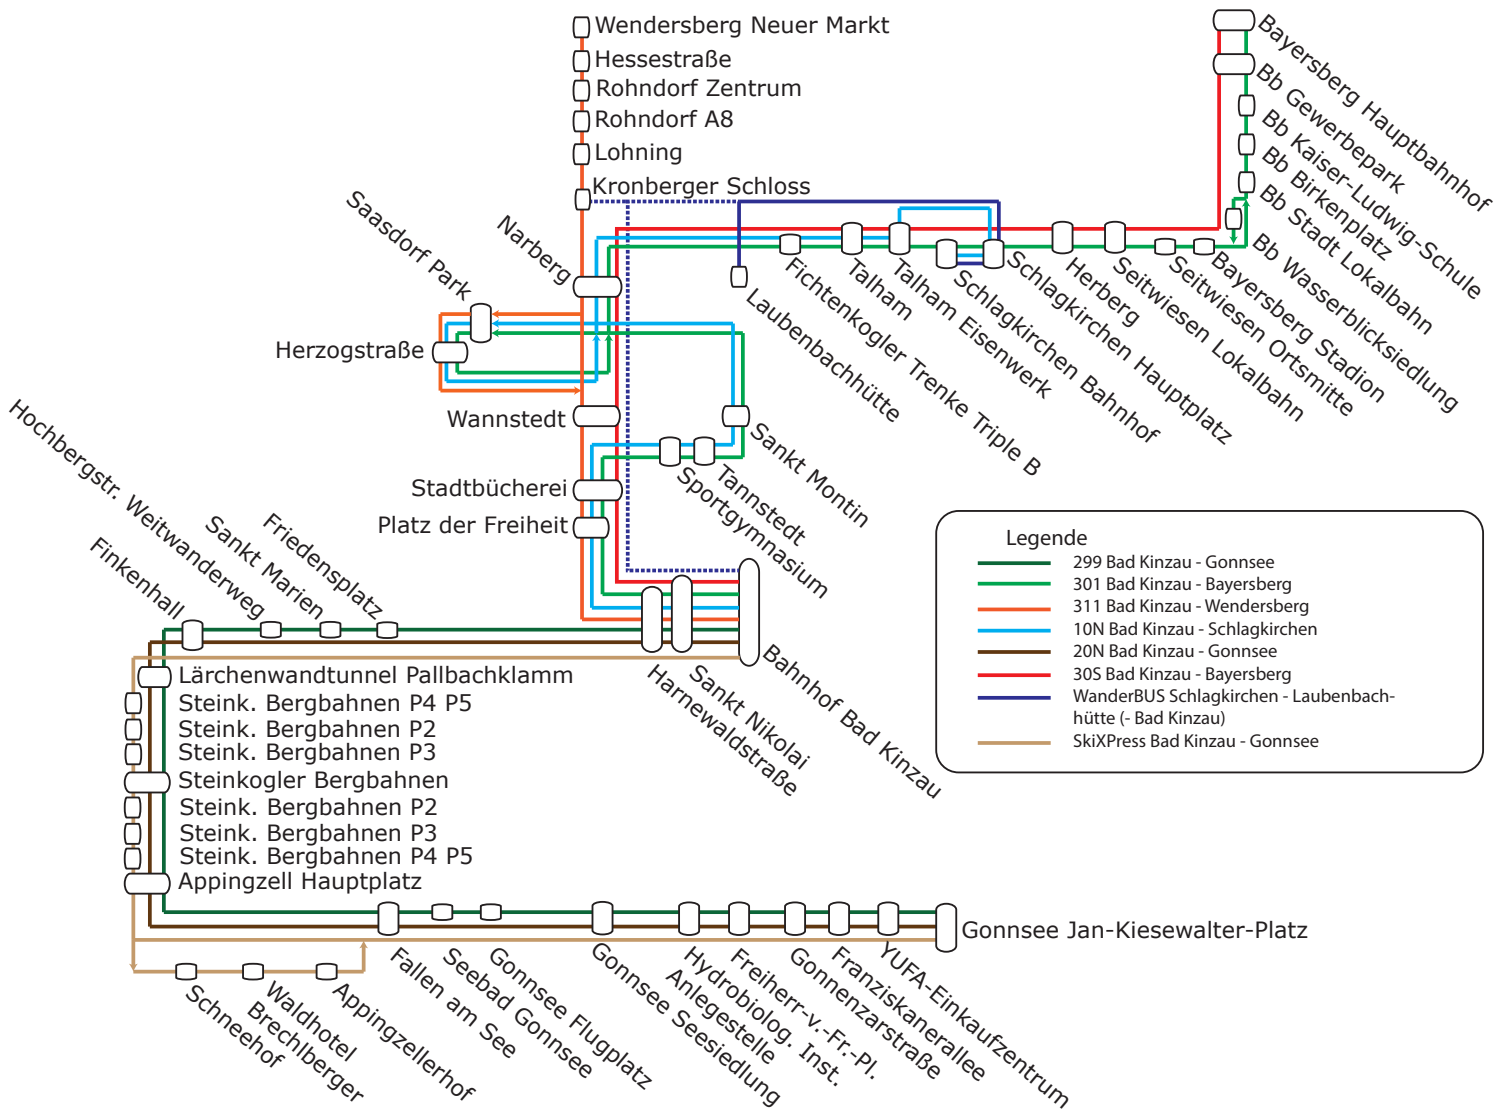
Wendersberg Neuer Markt
Hessestraße
Rohndorf Zentrum
Rohndorf A8
Lohning
Kronberger Schloss

Bayersberg Hauptbahnhof
Bb Gewerbepark
Bb Kaiser-Ludwig-Schule
Bb Birkenplatz
Bb Stadt Lokalbahn
Bb Wasserblicksiedlung
Bayersberg Stadion
Seitwiesen Ortsmitte
Seitwiesen Lokalbahn
Herberg
Schlagkirchen Hauptplatz
Schlagkirchen Bahnhof
Talham Eisenwerk
Talham
Fichtenkogler Trenke Triple B
Laubenbachhütte

Saasdorf Park
Narberg
Herzogstraße
Wannstedt
Sankt Montin
Stadtbücherei
Platz der Freiheit
Tannstedt
Sportgymnasium

Hochbergstr. Weitwanderweg
Finkenhall
Sankt Marien
Friedensplatz

Lärchenwandtunnel Pallbachklamm
Steink. Bergbahnen P4 P5
Steink. Bergbahnen P2
Steink. Bergbahnen P3
Steinkogler Bergbahnen
Steink. Bergbahnen P2
Steink. Bergbahnen P3
Steink. Bergbahnen P4 P5
Appingzell Hauptplatz

Sankt Nikolai
Harnewaldstraße
Bahnhof Bad Kinzau

Legende
299 Bad Kinzau - Gonnsee
301 Bad Kinzau - Bayersberg
311 Bad Kinzau - Wendersberg
10N Bad Kinzau - Schlagkirchen
20N Bad Kinzau - Gonnsee
30S Bad Kinzau - Bayersberg
WanderBUS Schlagkirchen - Laubenbachhütte (- Bad Kinzau)
SkiXPress Bad Kinzau - Gonnsee

Gonnsee Jan-Kiesewalter-Platz

Schneehof
Waldhotel
Brechlberger
Appingzellerhof
Fallen am See
Seebad Gonnsee
Gonnsee Flugplatz
Gonnsee Seesiedlung
Anlegestelle
Hydrobiolog. Inst.
Freiherr-v.-Fr.-Pl.
Gonnenzarstraße
Franziskanerallee
YUFA-Einkaufzentrum